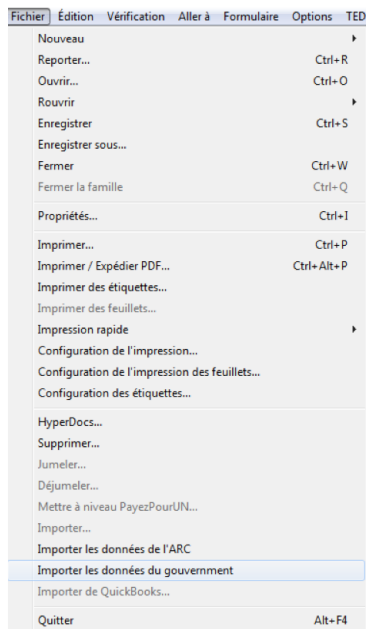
Fichier Édition Vérification Aller à Formulaire Options TED

Nouveau
Reporter... Ctrl+R
Ouvrir... Ctrl+O
Rouvrir
Enregistrer Ctrl+S
Enregistrer sous...
Fermer Ctrl+W
Fermer la famille Ctrl+Q

Propriétés... Ctrl+I

Imprimer... Ctrl+P
Imprimer / Expédier PDF... Ctrl+Alt+P
Imprimer des étiquettes...
Imprimer des feuillets...
Impression rapide
Configuration de l'impression...
Configuration de l'impression des feuillets...
Configuration des étiquettes...

HyperDocs...
Supprimer...
Jumeler...
Déjumeler...
Mettre à niveau PayezPourUN...
Importer...
Importer les données de l'ARC
Importer les données du gouvernement
Importer de QuickBooks...

Quitter Alt+F4